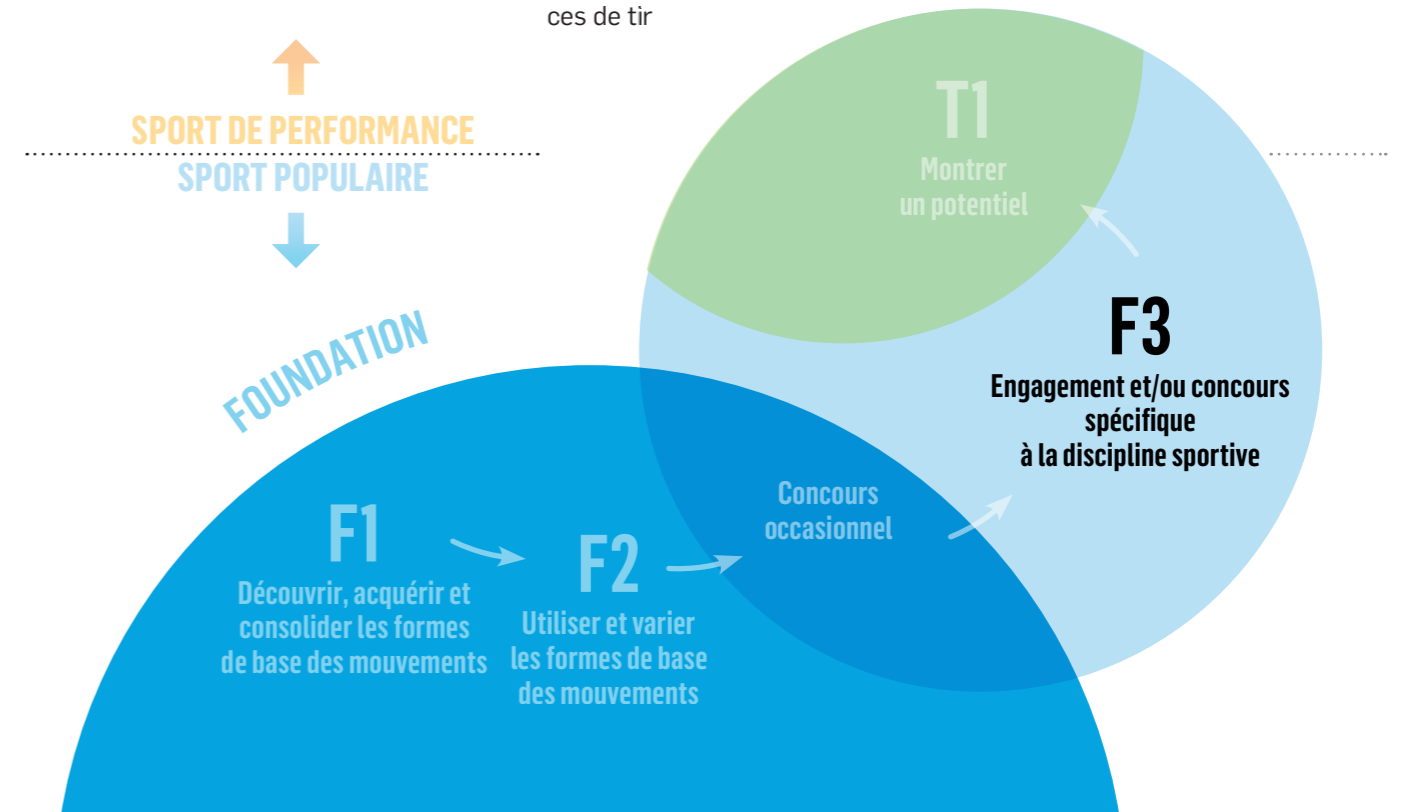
ces de tir

SPORT DE PERFORMANCE
SPORT POPULAIRE

T1
Montrer un potentiel

F3
Engagement et/ou concours spécifique à la discipline sportive

FOUNDATION

F1
Découvrir, acquérir et consolider les formes de base des mouvements

F2
Utiliser et varier les formes de base des mouvements

Concours occasionnel